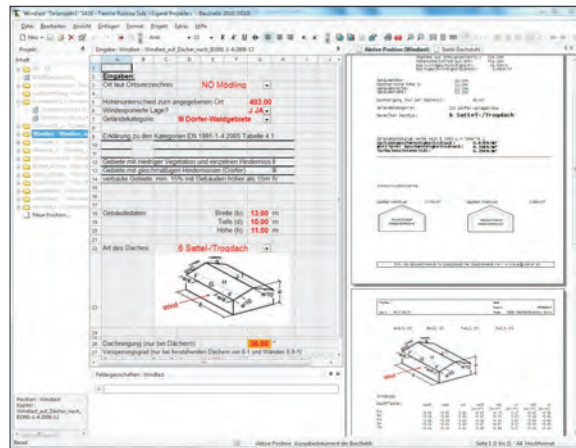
Windlast "Testprojekt" 3435 - Familie Kurtisa Sulz <Eigene Projekte> - Baustatik 2010 (SSDI)

Datei Bearbeiten Ansicht Einfügen Format Projekt Extras Hilfe

Neu

Projekt

Inhalt

Windlast - Windlast...

Neue Position...

Eingabe: Windlast - Windlast_auf_Dächer_nach_B1991-1-4:2006-12

Aktive Position (Windlast)

Statik Dachstuhl

| | A | B | C | D | E | F |
|---|---|---|---|---|---|---|
| 1 | Eingaben | | | | | |
| 2 | | | | | | |
| 3 | Ort laut Ortsverzeichnis: | | | NÖ Mödling | | |
| 4 | | | | | | |
| 5 | Höhenunterschied zum angegebenen Ort: | | | 403.00 | | |
| 6 | Windexponierte Lage? | | | J JA | | |
| 7 | Geländekategorie: | | | III Dörfer-Waldgebiete | | |
| 8 | | | | | | |
| 9 | Erklärung zu den Kategorien EN 1991-1-4:2005 Tabelle 4.1 | | | | | |
| 10 | | | | | | |
| 11 | | | | | | |
| 12 | | | | | | |
| 13 | Gebiete mit niedriger Vegetation und einzelnen Hindernissen | | | | II | |
| 14 | Gebiete mit gleichmäßigen Hindernissen (Dörfer) | | | | III | |
| 15 | verbaute Gebiete, min. 15% mit Gebäuden höher als 15m | | | | IV | |
| 16 | | | | | | |
| 17 | | | | | | |
| 18 | Gebäudedaten: | | Breite (b): | 13.00 | m | |
| 19 | | | Tiefe (d): | 10.00 | m | |
| 20 | | | Höhe (h): | 11.00 | m | |
| 21 | | | | | | |
| 22 | Art des Daches: | | | 6 Sattel-/Trogdach | | |
| 23 | | | | | | |
| 24 | | | | | | |
| 25 | | | | | | |
| 26 | Dachneigung (nur bei Dächern): | | | 26.50 | | |
| 27 | Versperrungsgrad (nur bei freistehenden Dächern von 0-1 und Wänden 0.5-1): | | | | | |

Wind

Feldeigenschaften: Windlast

6 Sattel-/Trogdach

Position: Windlast
Kapitel:
Windlast_auf_Dächer_nach_B1991-1-4:2006-12

Bereit

Aktive Position: Ausgabedokument der Baustatik

Seite 1 (1 bis 3) · A4, Hochformat